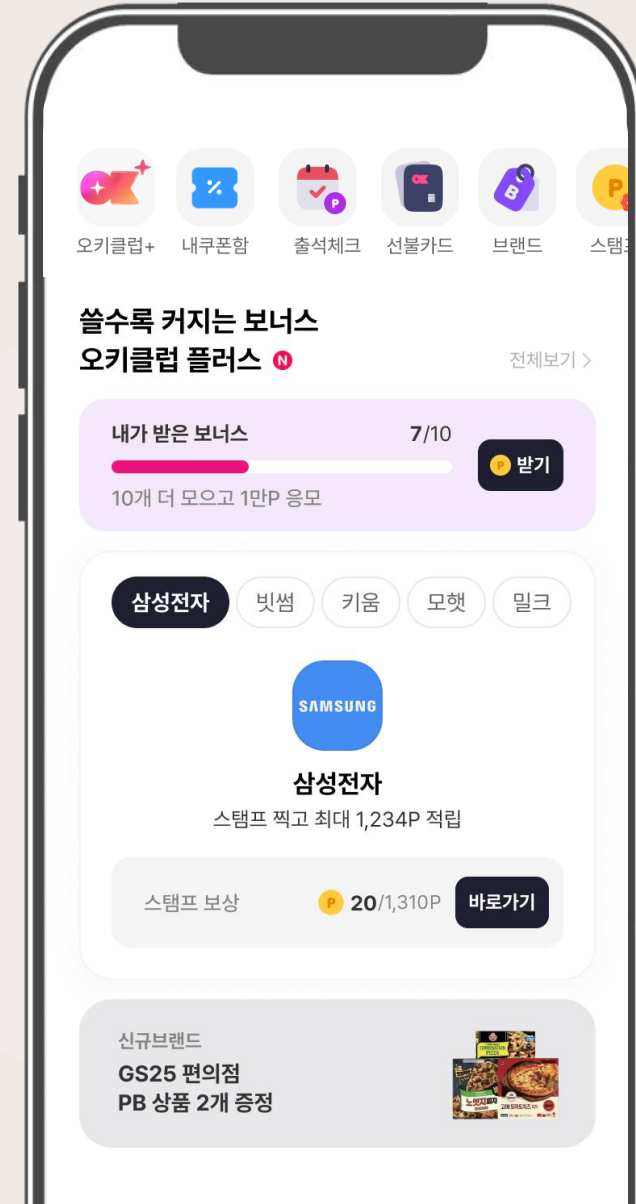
오키클럽+ 내쿠폰함 출석체크 선불카드 브랜드 스탬

쓸수록 커지는 보너스
오키클럽 플러스 N

전체보기 >

내가 받은 보너스 7/10
10개 더 모으고 1만P 응모
P 받기

삼성전자 빗썸 키움 모햇 밀크

SAMSUNG

삼성전자
스탬프 찍고 최대 1,234P 적립

스탬프 보상 P 20/1,310P 바로가기

신규브랜드
GS25 편의점
PB 상품 2개 증정